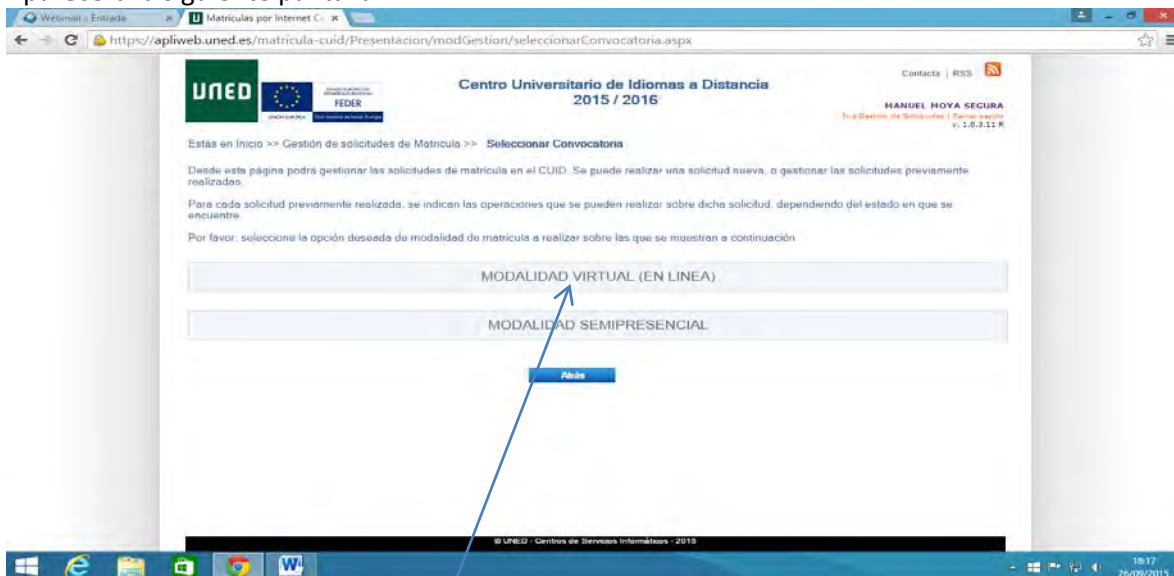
Webmail :: Entrada
Matriculas por Internet C
https://apliweb.uned.es/matricula-cuid/Presentacion/modGestion/seleccionarConvocatoria.aspx

UNED
FEDER

Centro Universitario de Idiomas a Distancia
2015 / 2016

Contacto | RSS
MANUEL MOYA SEGURA
Ir a Gestión de Solicitudes | Cerrar sesión
v. 1.0.3.11 R

Estás en Inicio >> Gestión de solicitudes de Matrícula >> Seleccionar Convocatoria

Desde esta página podrá gestionar las solicitudes de matrícula en el CUID. Se puede realizar una solicitud nueva, o gestionar las solicitudes previamente realizadas.

Para cada solicitud previamente realizada, se indican las operaciones que se pueden realizar sobre dicha solicitud, dependiendo del estado en que se encuentre.

Por favor, seleccione la opción deseada de modalidad de matrícula a realizar sobre las que se muestran a continuación

MODALIDAD VIRTUAL (EN LINEA)

MODALIDAD SEMIPRESENCIAL

Atrás

© UNED - Centros de Servicios Informáticos - 2015

18:17
26/09/2015